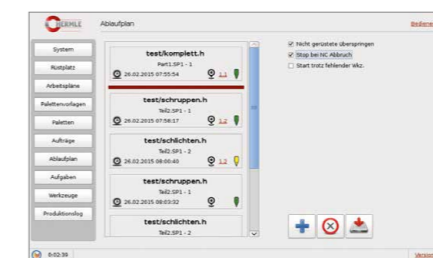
HERMLE

Ablaufplan

Bedienung

System

Rüstplatz

Arbeitspläne

Palettenvorlagen

Paletten

Aufträge

Ablaufplan

Aufgaben

Werkzeuge

Produktionslog

test/komplett.h
Part1.SP1 - 1
26.02.2015 07:55:54
1.1

test/schruppen.h
Teil2.SP1 - 1
26.02.2015 07:58:17
1.2

test/schlichten.h
Teil2.SP1 - 1
26.02.2015 08:00:40
1.2

test/schruppen.h
Teil2.SP1 - 1
26.02.2015 08:03:32

test/schlichten.h
Teil2.SP1 - 2

Nicht gerüstete überspringen

Stop bei NC Abbruch

Start trotz fehlender Wkz.

6:02:39

Version